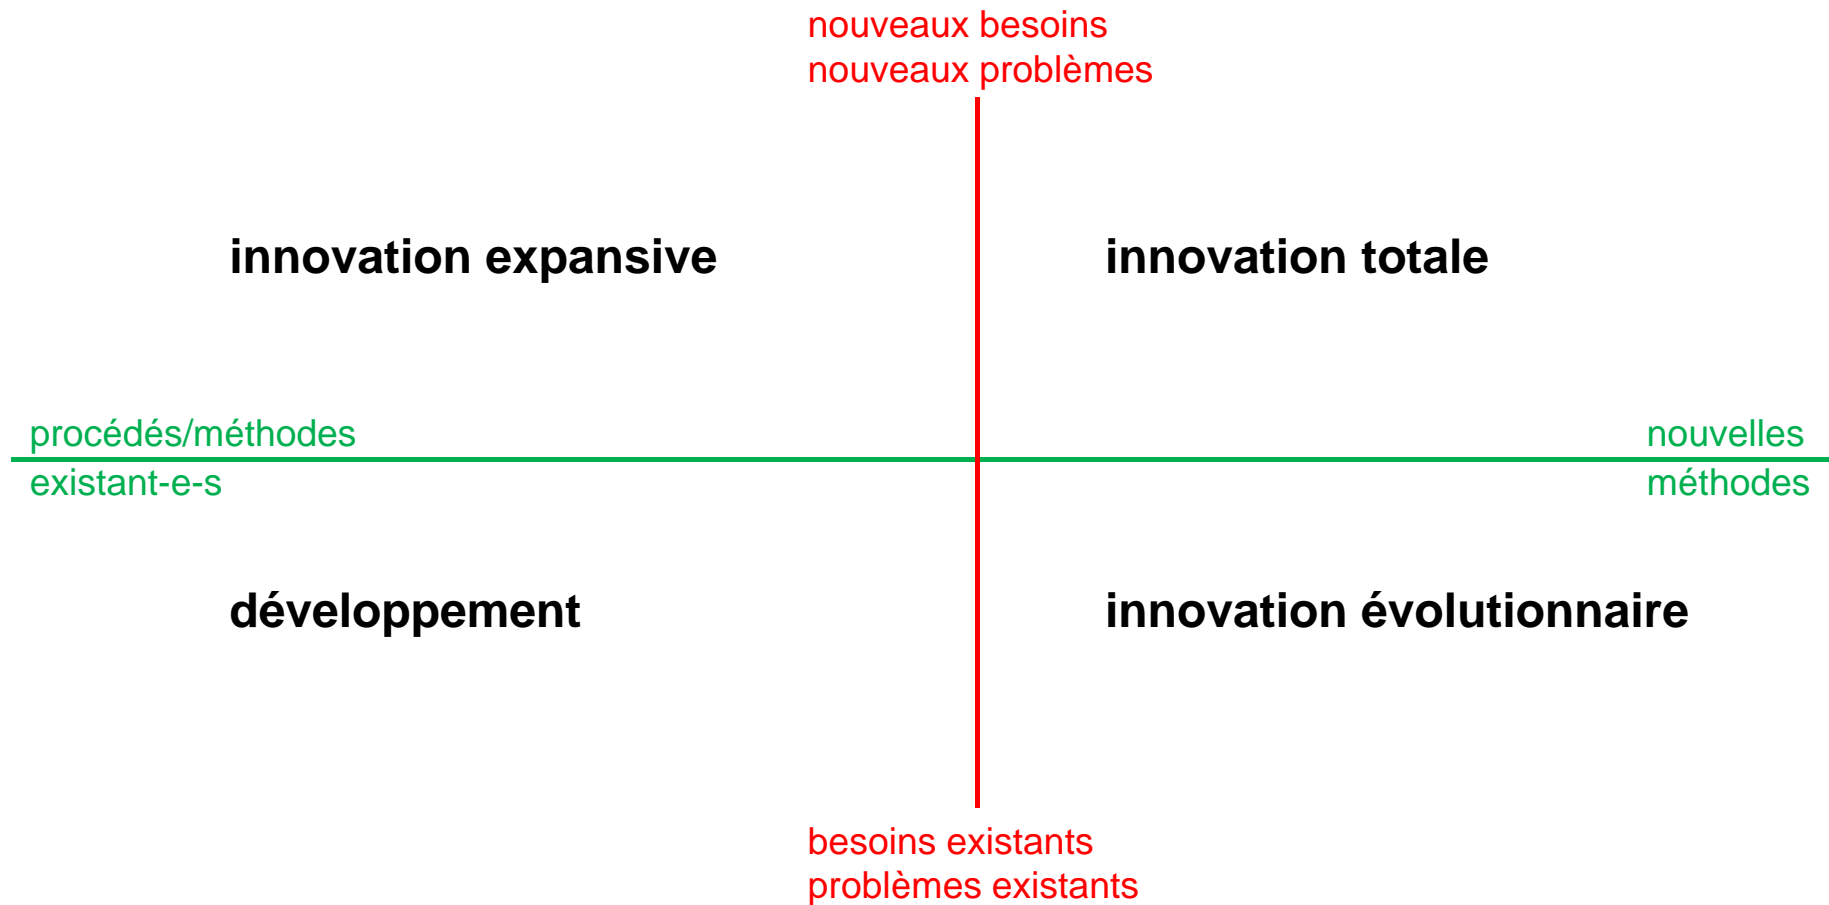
nouveaux besoins
nouveaux problèmes

innovation expansive

innovation totale

procédés/méthodes
existant-e-s

nouvelles
méthodes

développement

innovation évolutionnaire

besoins existants
problèmes existants